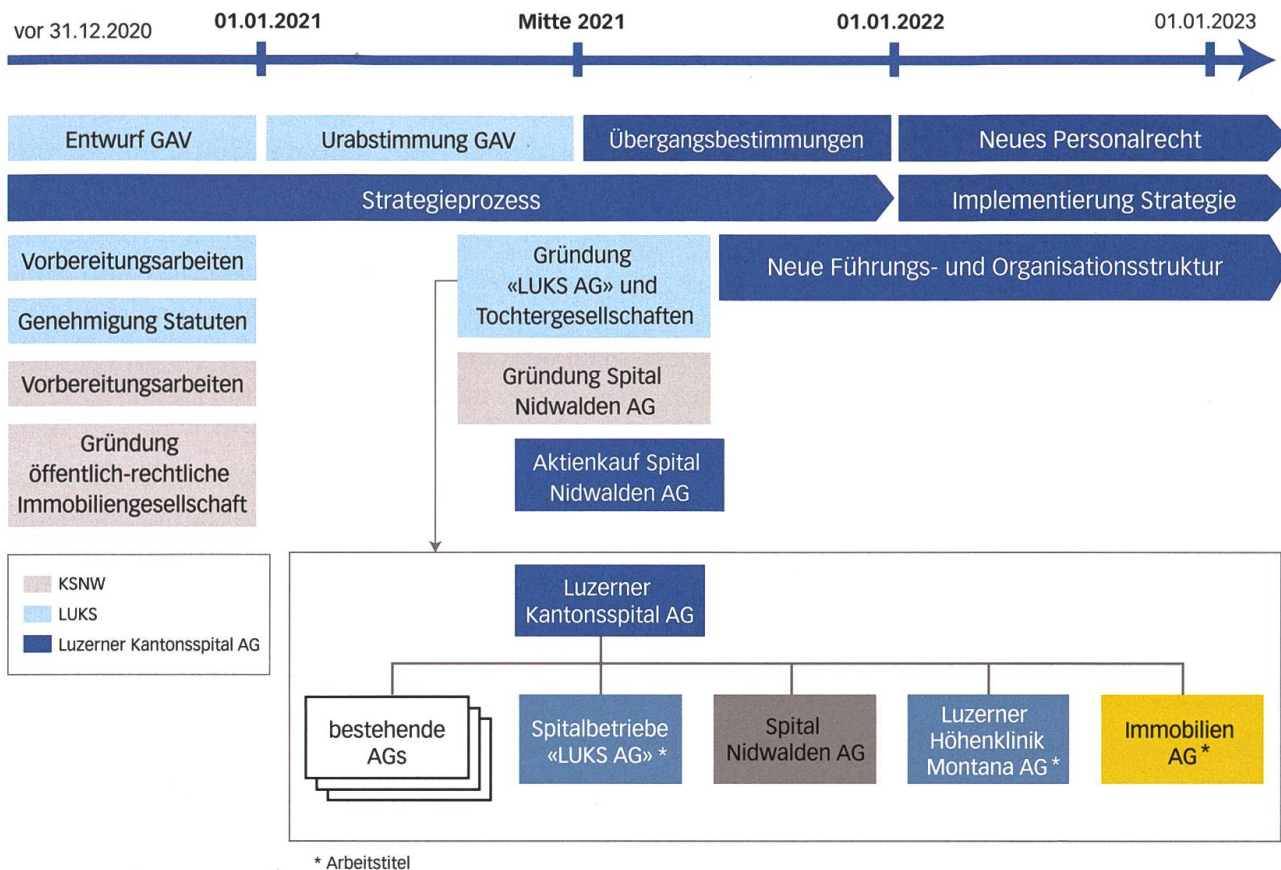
vor 31.12.2020
01.01.2021
Mitte 2021
01.01.2022
01.01.2023

Entwurf GAV
Urabstimmung GAV
Übergangsbestimmungen
Neues Personalrecht

Strategieprozess
Implementierung Strategie

Vorbereitungsarbeiten
Gründung «LUKS AG» und Tochtergesellschaften
Neue Führungs- und Organisationsstruktur

Genehmigung Statuten

Vorbereitungsarbeiten
Gründung Spital Nidwalden AG

Gründung öffentlich-rechtliche Immobiliengesellschaft
Aktienkauf Spital Nidwalden AG

KSNW
LUKS
Luzerner Kantonsspital AG

Luzerner Kantonsspital AG

bestehende AGs
Spitalbetriebe «LUKS AG» *
Spital Nidwalden AG
Luzerner Höhenklinik Montana AG *
Immobilien AG *

* Arbeitstitel